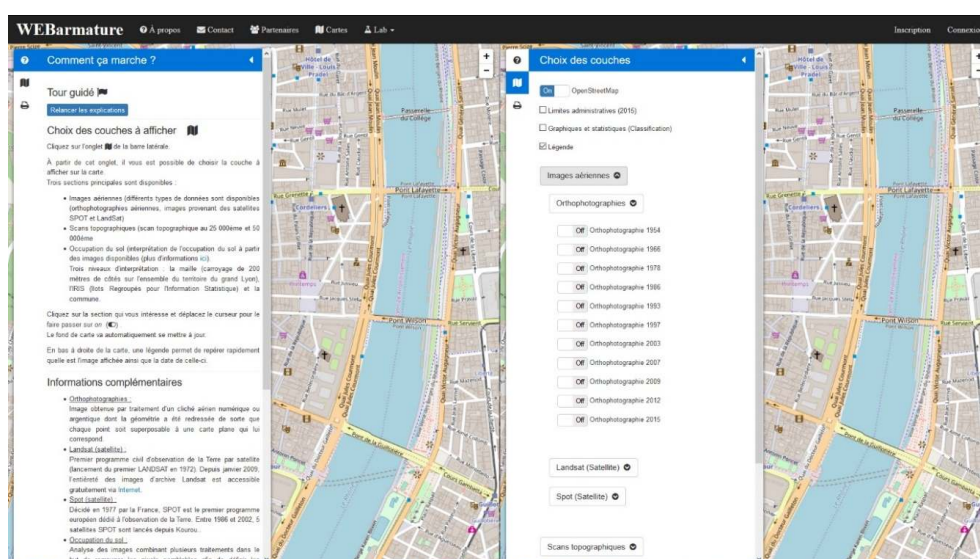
WEBarmature À propos Contact Partenaires Cartes Lab

Inscription Connexion

Comment ça marche ?

Tour guidé

Relancer les explications

Choix des couches à afficher

Cliquez sur l'onglet de la barre latérale.

À partir de cet onglet, il vous est possible de choisir la couche à afficher sur la carte.
Trois sections principales sont disponibles :

- Images aériennes (différents types de données sont disponibles (orthophotographies aériennes, images provenant des satellites SPOT et LandSat)
- Scans topographiques (scan topographique au 25 000ème et 50 000ème
- Occupation du sol (interprétation de l'occupation du sol à partir des images disponibles (plus d'informations ici).
Trois niveaux d'interprétation : la maille (carroyage de 200 mètres de côtés sur l'ensemble du territoire du grand Lyon), l'IRIS (Ilots Regroupés pour l'Information Statistique) et la commune.

Cliquez sur la section qui vous intéresse et déplacez le curseur pour le faire passer sur on
Le fond de carte va automatiquement se mettre à jour.

En bas à droite de la carte, une légende permet de repérer rapidement quelle est l'image affichée ainsi que la date de celle-ci.

Informations complémentaires

- Orthophotographies :
Image obtenue par traitement d'un cliché aérien numérique ou argentique dont la géométrie a été redressée de sorte que chaque point soit superposable à une carte plane qui lui correspond.
- Landsat (satellite) :
Premier programme civil d'observation de la Terre par satellite (lancement du premier LANDSAT en 1972). Depuis janvier 2009, l'entièreté des images d'archive Landsat est accessible gratuitement via Internet.
- Spot (satellite) :
Décidé en 1977 par la France, SPOT est le premier programme européen dédié à l'observation de la Terre. Entre 1986 et 2002, 5 satellites SPOT sont lancés depuis Kourou.
- Occupation du sol :
Analyse des images combinant plusieurs traitements dans le

Choix des couches

On OpenStreetMap
Limites administratives (2015)
Graphiques et statistiques (Classification)
Légende

Images aériennes

Orthophotographies

Off Orthophotographie 1954
Off Orthophotographie 1966
Off Orthophotographie 1978
Off Orthophotographie 1986
Off Orthophotographie 1993
Off Orthophotographie 1997
Off Orthophotographie 2003
Off Orthophotographie 2007
Off Orthophotographie 2009
Off Orthophotographie 2012
Off Orthophotographie 2015

Landsat (Satellite)

Spot (Satellite)

Scans topographiques

Hôtel de Ville - Louis Pradel
Passerelle du Collège
Pont Lafayette
Cordeliers
Pont Wilson
Rue Grenette
Rue Servient
Quai Jean Moulin